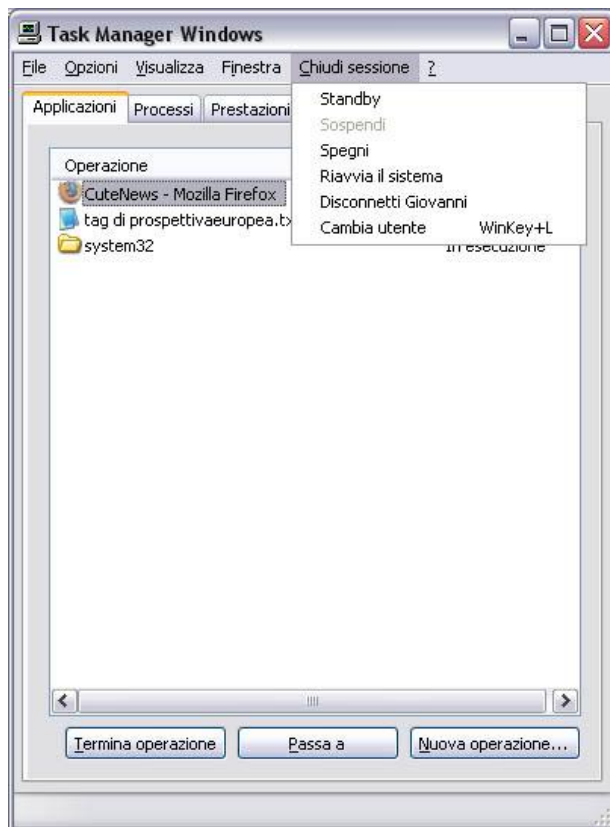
Task Manager Windows

File Opzioni Visualizza Finestra Chiudi sessione ?

Applicazioni Processi Prestazioni

Standby
Sospendi
Spegni
Riavvia il sistema
Disconnetti Giovanni
Cambia utente WinKey+L

Operazione
CuteNews - Mozilla Firefox
tag di prospettivaeuropea.tx
system32 In esecuzione

Termina operazione Passa a Nuova operazione...